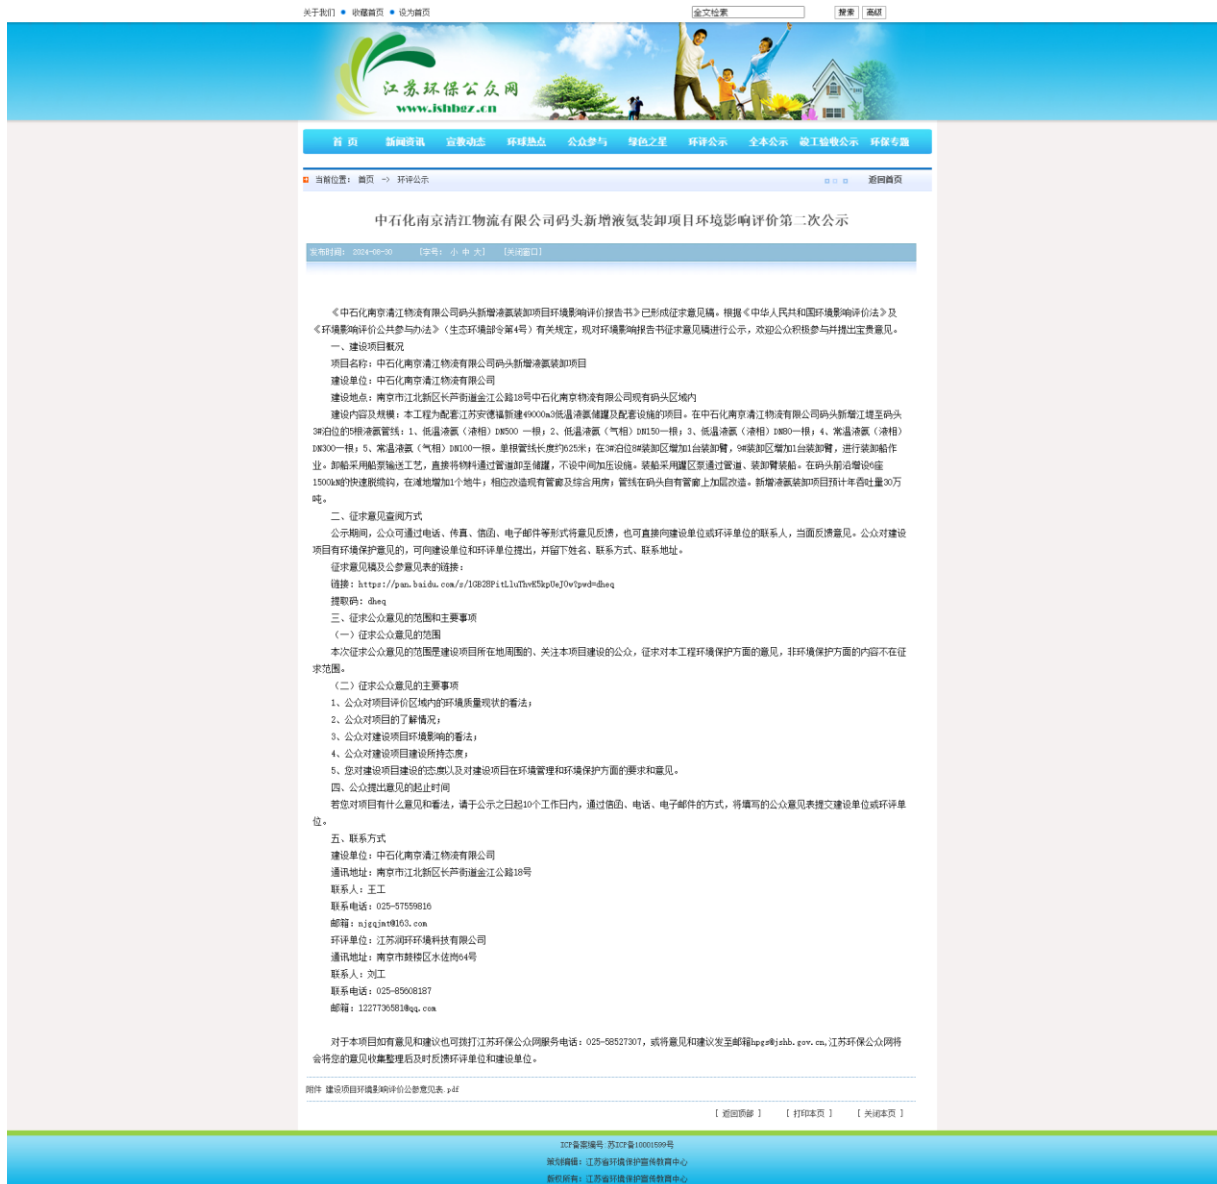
关于我们 · 收藏首页 · 设为首页 全文检索 搜索 高级

江苏环保公众网
www.jshbgz.cn

首页 新闻资讯 宣教动态 环球热点 公众参与 绿色之星 环评公示 全本公示 竣工验收公示 环保专题

当前位置：首页 → 环评公示 返回首页

中石化南京清江物流有限公司码头新增液氨装卸项目环境影响评价第二次公示

发布时间：2024-08-30 【字号：小 中 大】 【关闭窗口】

《中石化南京清江物流有限公司码头新增液氯装卸项目环境影响评价报告书》已形成征求意见稿。根据《中华人民共和国环境影响评价法》及《环境影响评价公众参与办法》（生态环境部令第4号）有关规定，现对环境影响报告书征求意见稿进行公示，欢迎公众积极参与并提出宝贵意见。

一、建设项目概况
项目名称：中石化南京清江物流有限公司码头新增液氯装卸项目
建设单位：中石化南京清江物流有限公司
建设地点：南京市江北新区长芦街道金江公路18号中石化南京物流有限公司现有码头区域内
建设内容及规模：本工程为配套江苏安德福新建49000m3低温液氨储罐及配套设施的项目。在中石化南京清江物流有限公司码头新增江堤至码头3#泊位的5根液氨管线：1、低温液氨（液相）DN500 一根；2、低温液氨（气相）DN150一根；3、低温液氨（液相）DN80一根；4、常温液氨（液相）DN300一根；5、常温液氨（气相）DN100一根。单根管线长度约625米；在3#泊位8#装卸区增加1台装卸臂，9#装卸区增加1台装卸臂，进行装卸船作业。卸船采用船泵输送工艺，直接将物料通过管道卸至储罐，不设中间加压设施。装船采用罐区泵通过管道、装卸臂装船。在码头前沿增设6座1500kN的快速脱缆钩，在滩地增加1个墩子；相应改造现有管廊及综合用房；管线在码头自有管廊上加层改造。新增液氨装卸项目预计年吞吐量30万吨。

二、征求意见查阅方式
公示期间，公众可通过电话、传真、信函、电子邮件等形式将意见反馈，也可直接向建设单位或环评单位的联系人，当面反馈意见。公众对建设项目有环境保护意见的，可向建设单位和环评单位提出，并留下姓名、联系方式、联系地址。
征求意见稿及公参意见表的链接：
链接：https://pan.baidu.com/s/1GB2BPitLluThvK5kpUeJOw?pwd=dheq
提取码：dheq

三、征求公众意见的范围和主要事项
（一）征求公众意见的范围
本次征求公众意见的范围是建设项目所在地周围的、关注本项目建设的公众，征求对本工程环境保护方面的意见，非环境保护方面的内容不在征求范围。
（二）征求公众意见的主要事项
1、公众对项目评价区域内的环境质量现状的看法；
2、公众对项目的了解情况；
3、公众对建设项目环境影响的看法；
4、公众对建设项目建设所持态度；
5、您对建设项目建设的态度以及对建设项目在环境管理和环境保护方面的要求和意见。

四、公众提出意见的起止时间
若您对项目有什么意见和看法，请于公示之日起10个工作日内，通过信函、电话、电子邮件的方式，将填写的公众意见表提交建设单位或环评单位。

五、联系方式
建设单位：中石化南京清江物流有限公司
通讯地址：南京市江北新区长芦街道金江公路18号
联系人：王工
联系电话：025-57559816
邮箱：njqqjmt@163.com
环评单位：江苏润环环境科技有限公司
通讯地址：南京市鼓楼区水佐岗64号
联系人：刘工
联系电话：025-85608187
邮箱：1227736581@qq.com

对于本项目如有意见和建议也可拨打江苏环保公众网服务电话：025-58527307，或将意见和建议发至邮箱hpgs@jshb.gov.cn,江苏环保公众网将会将您的意见收集整理后及时反馈环评单位和建设单位。

附件 建设项目环境影响评价公参意见表.pdf

[ 返回顶部 ] [ 打印本页 ] [ 关闭本页 ]

ICP备案编号：苏ICP备10001599号
策划编辑：江苏省环境保护宣传教育中心
版权所有：江苏省环境保护宣传教育中心